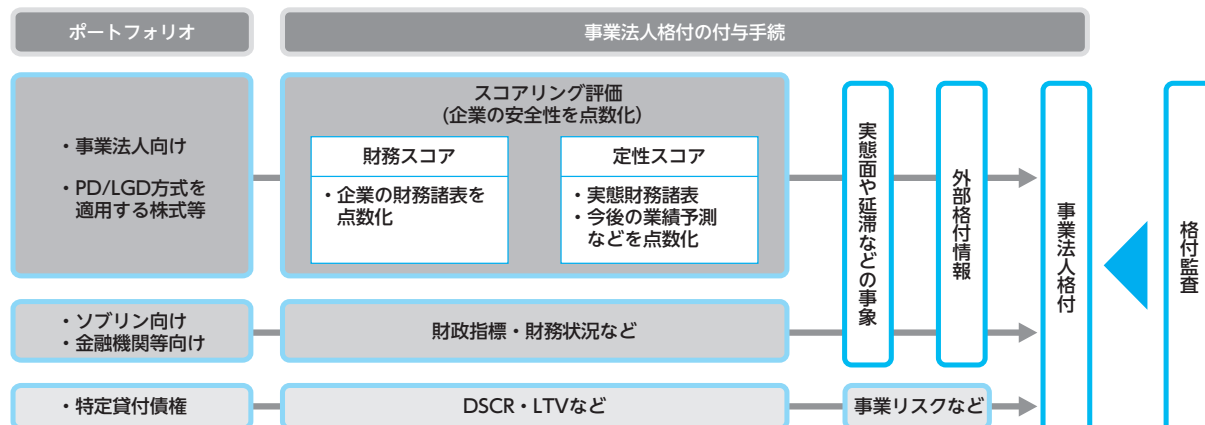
ポートフォリオ

事業法人格付の付与手続

・事業法人向け

・PD/LGD方式を適用する株式等

スコアリング評価
(企業の安全性を点数化)

財務スコア

・企業の財務諸表を点数化

定性スコア

・実態財務諸表
・今後の業績予測などを点数化

実態面や延滞などの事象

外部格付情報

事業法人格付

格付監査

・ソブリン向け
・金融機関等向け

財政指標・財務状況など

・特定貸付債権

DSCR・LTVなど

事業リスクなど